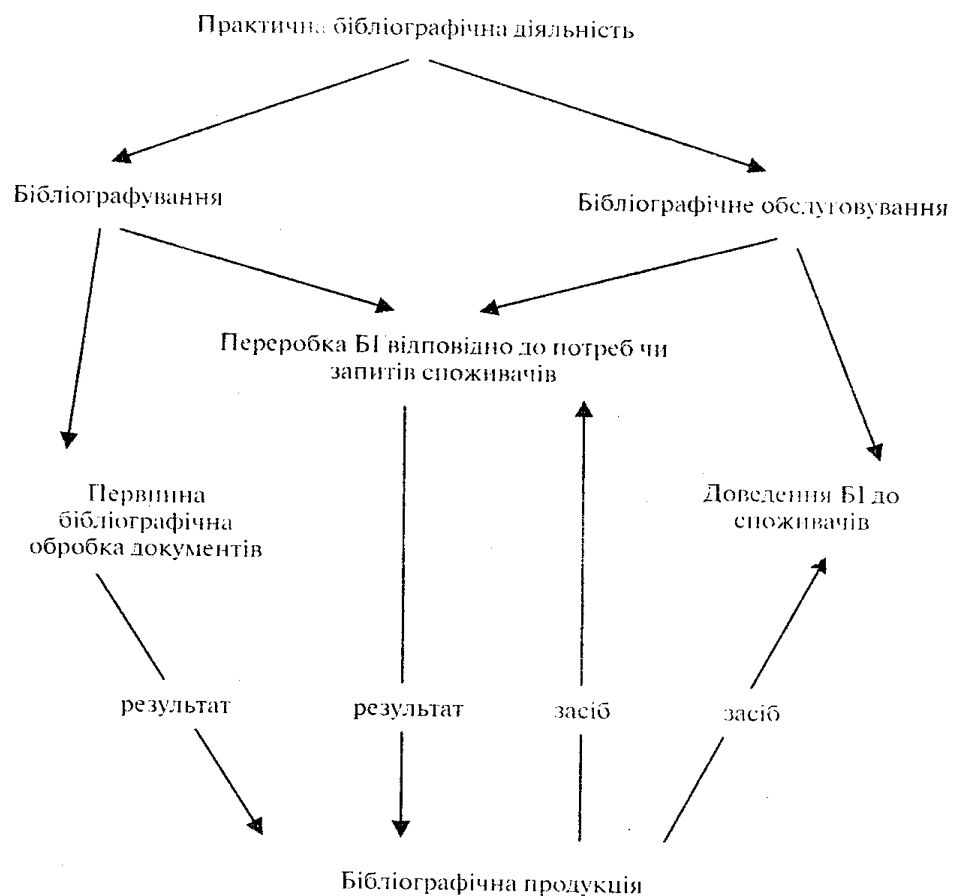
Практична бібліографічна діяльність

Бібліографування

Бібліографічне обслуговування

Переробка БІ відповідно до потреб чи запитів споживачів

Первинна бібліографічна обробка документів

Доведення БІ до споживачів

результат

результат

засіб

засіб

Бібліографічна продукція